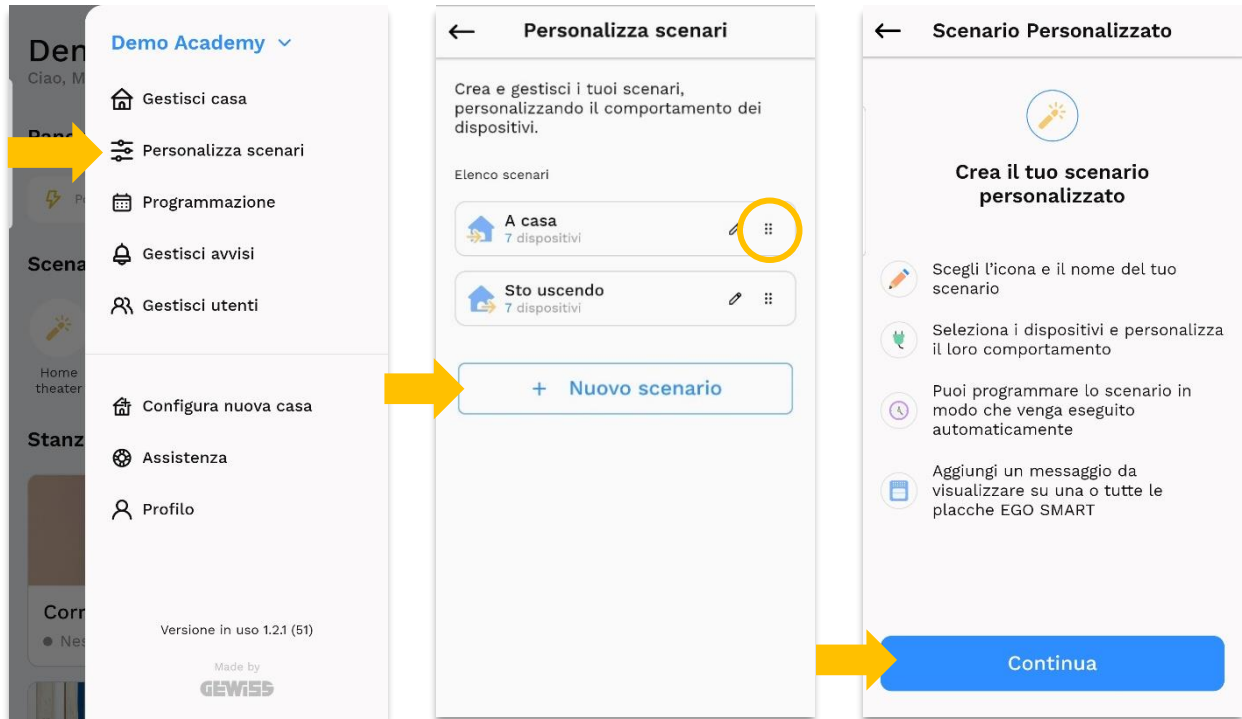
Den
Ciao, M
Panc
Pr
Scena
Home theater
Stanz
Corr
Nes

Demo Academy

Gestisci casa
Personalizza scenari
Programmazione
Gestisci avvisi
Gestisci utenti

Configura nuova casa
Assistenza
Profilo

Versione in uso 1.2.1 (51)

Made by
GEWISS

← Personalizza scenari

Crea e gestisci i tuoi scenari, personalizzando il comportamento dei dispositivi.

Elenco scenari

A casa
7 dispositivi

Sto uscendo
7 dispositivi

+ Nuovo scenario

← Scenario Personalizzato

Crea il tuo scenario personalizzato

Scegli l'icona e il nome del tuo scenario

Seleziona i dispositivi e personalizza il loro comportamento

Puoi programmare lo scenario in modo che venga eseguito automaticamente

Aggiungi un messaggio da visualizzare su una o tutte le placche EGO SMART

Continua